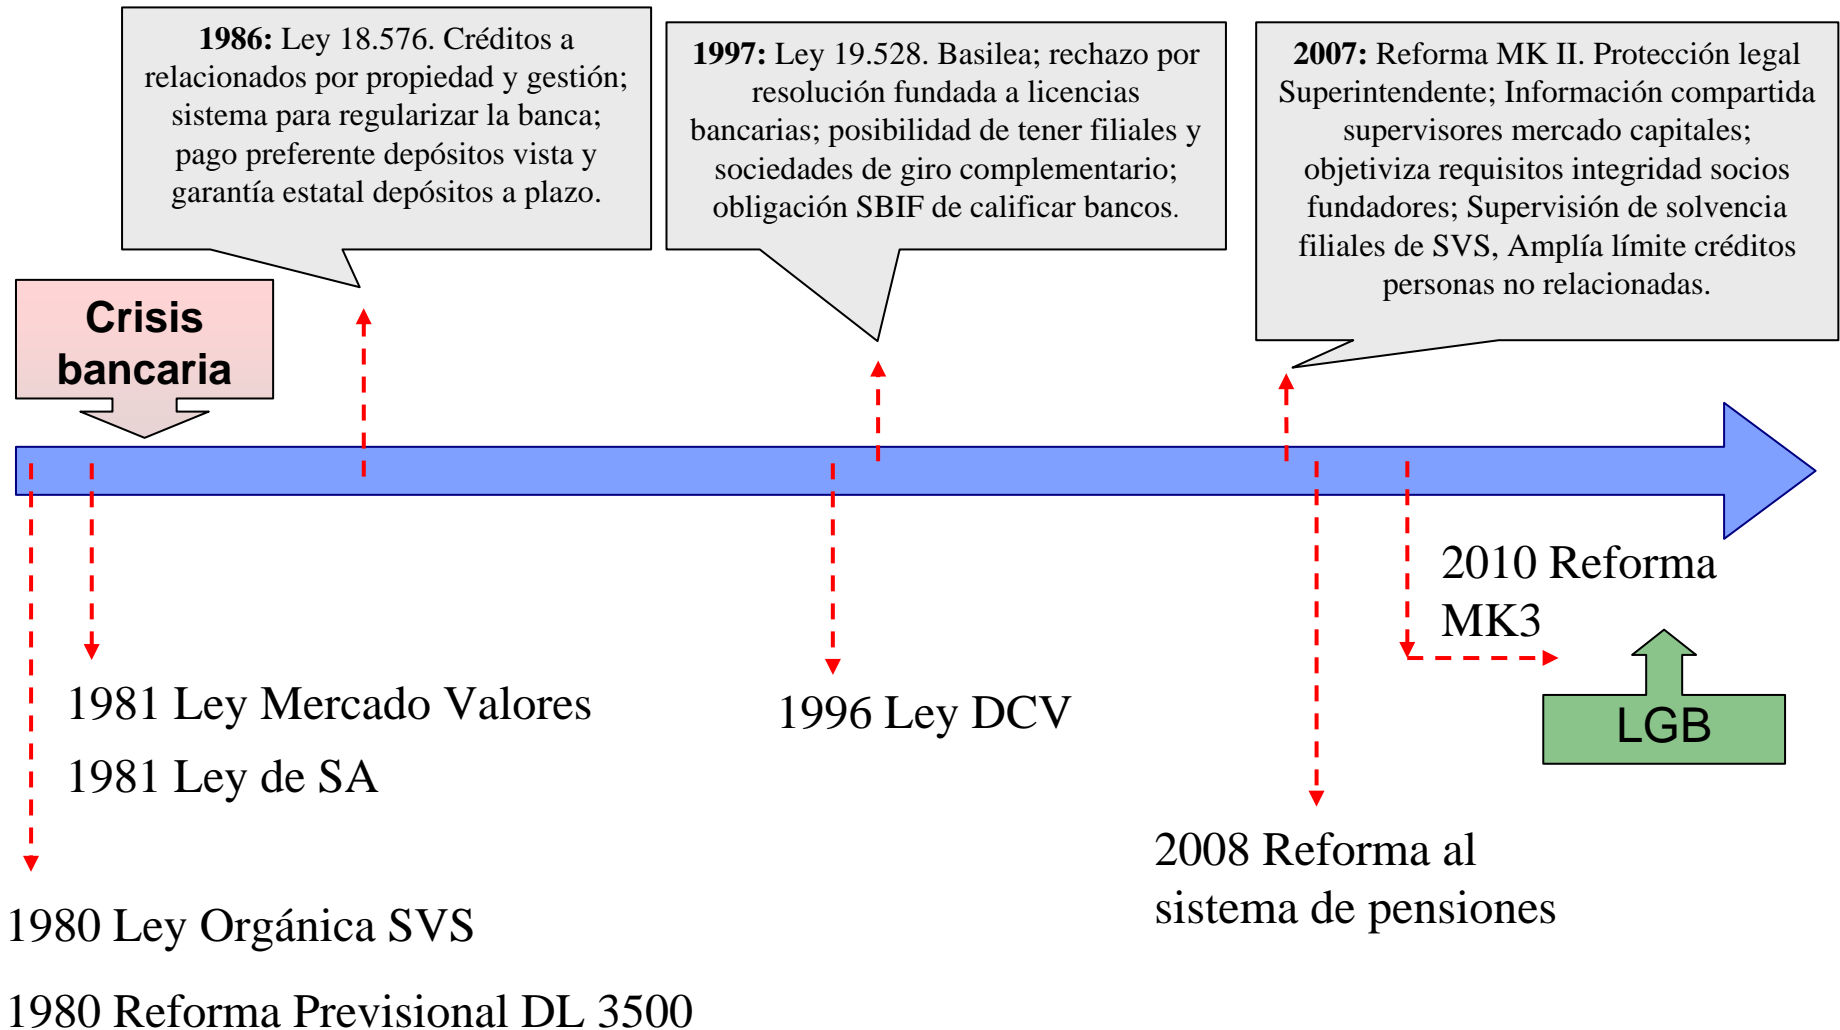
**1986:** Ley 18.576. Créditos a relacionados por propiedad y gestión; sistema para regularizar la banca; pago preferente depósitos vista y garantía estatal depósitos a plazo.

**1997:** Ley 19.528. Basilea; rechazo por resolución fundada a licencias bancarias; posibilidad de tener filiales y sociedades de giro complementario; obligación SBIF de calificar bancos.

**2007:** Reforma MK II. Protección legal Superintendente; Información compartida supervisores mercado capitales; objetiviza requisitos integridad socios fundadores; Supervisión de solvencia filiales de SVS, Amplía límite créditos personas no relacionadas.

Crisis bancaria

2010 Reforma MK3

LGB

1981 Ley Mercado Valores

1981 Ley de SA

1996 Ley DCV

2008 Reforma al sistema de pensiones

1980 Ley Orgánica SVS

1980 Reforma Previsional DL 3500